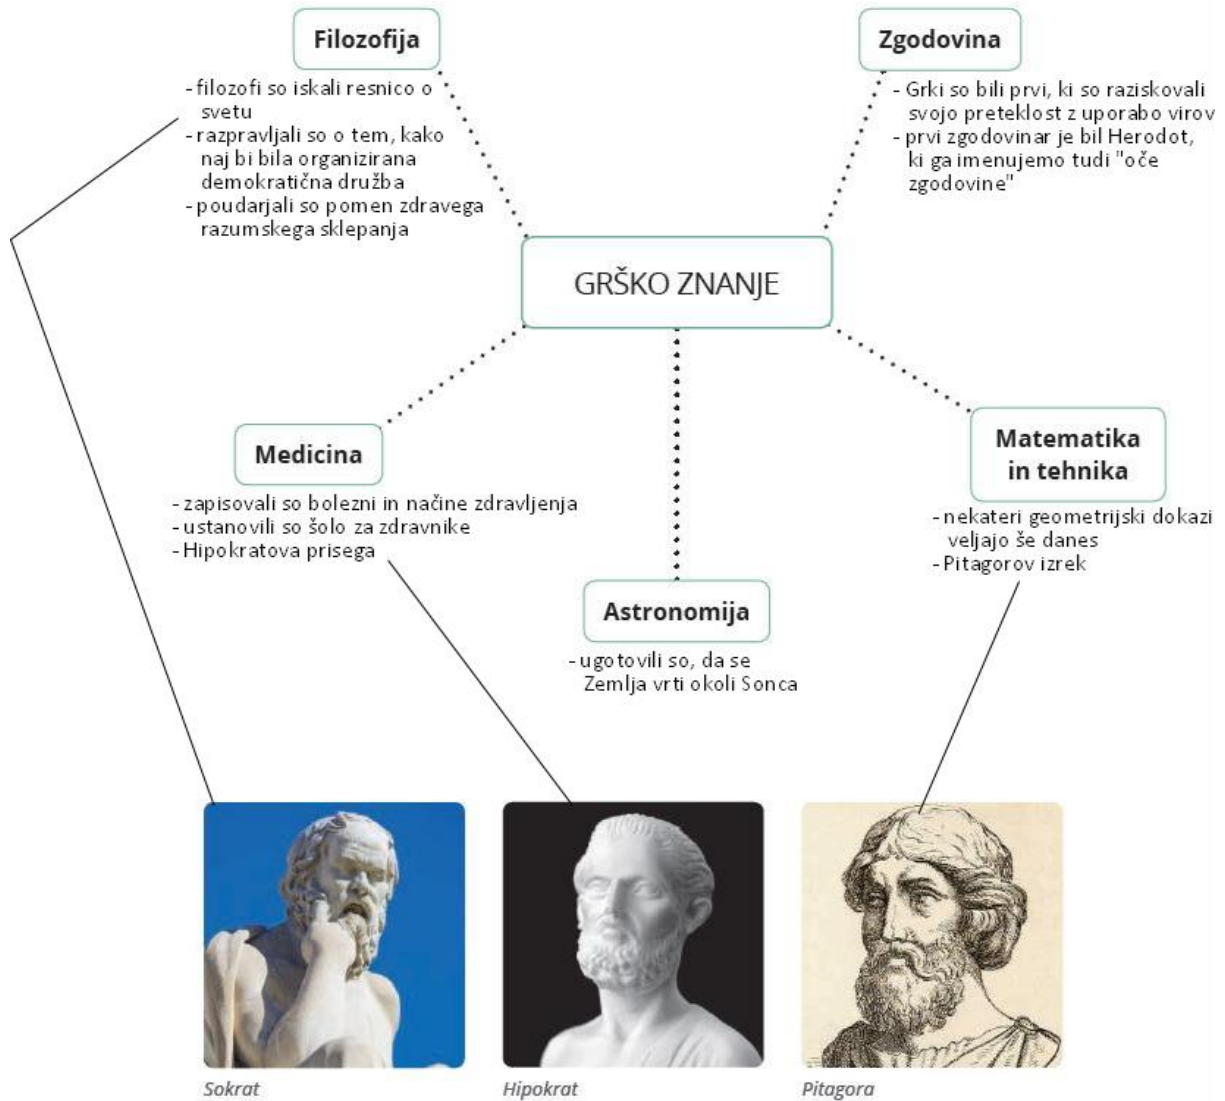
Filozofija

- filozofi so iskali resnico o svetu
- razpravljali so o tem, kako naj bi bila organizirana demokratična družba
- poudarjali so pomen zdravega razumskega sklepanja

Zgodovina

- Grki so bili prvi, ki so raziskovali svojo preteklost z uporabo virov
- prvi zgodovinar je bil Herodot, ki ga imenujemo tudi "oče zgodovine"

GRŠKO ZNANJE

Medicina

- zapisovali so bolezni in načine zdravljenja
- ustanovili so šolo za zdravnike
- Hipokratova prisega

Matematika in tehnika

- nekateri geometrijski dokazi veljajo še danes
- Pitagorov izrek

Astronomija

- ugotovili so, da se Zemlja vrti okoli Sonca

Sokrat

Hipokrat

Pitagora